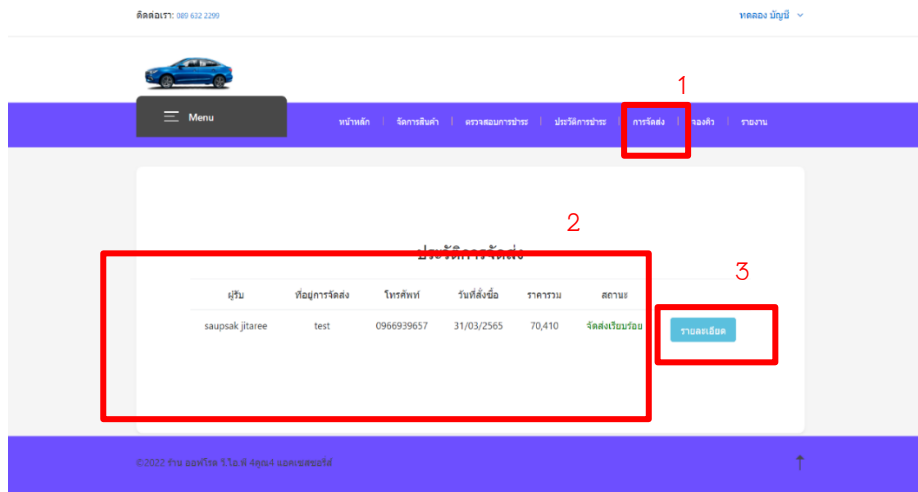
ติดต่อเรา: 089 632 2299

ทดลอง บัญชี

Menu

หน้าหลัก | จัดการสินค้า | ตรวจสอบการชำระ | ประวัติการชำระ | การจัดส่ง | จองคิว | รายงาน

1

2

ประวัติการจัดส่ง

3

| ผู้รับ | ที่อยู่การจัดส่ง | โทรศัพท์ | วันที่สั่งซื้อ | ราคารวม | สถานะ |
|---|---|---|---|---|---|
| saupsak jitaree | test | 0966939657 | 31/03/2565 | 70,410 | จัดส่งเรียบร้อย |

รายละเอียด

©2022 ร้าน ออฟโรด วี.ไอ.พี 4คูณ4 ออคเซสซอรี่